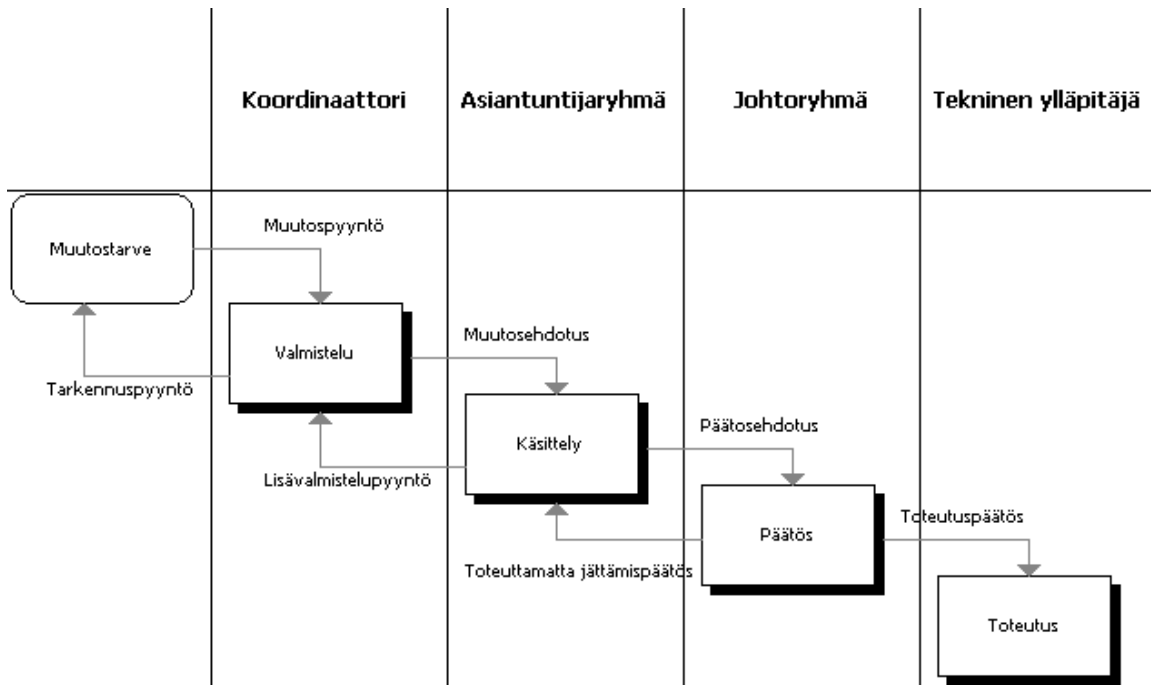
Koordinaattori

Asiantuntijaryhmä

Johtoryhmä

Tekninen ylläpitäjä

Muutostarve

Muutospyyntö

Valmistelu

Tarkennuspyyntö

Muutosehdotus

Käsittely

Lisävalmistelupyyntö

Päätosehdotus

Päätös

Toteuttamatta jättämispäätös

Toteutuspäätös

Toteutus